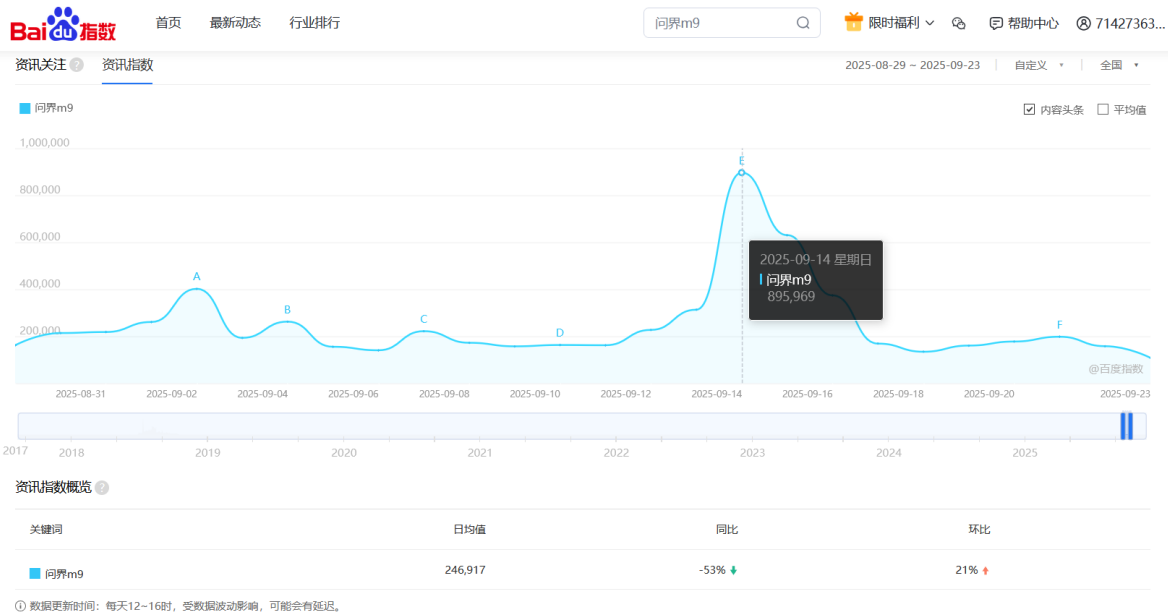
Bai du 指数 首页 最新动态 行业排行 问界m9 限时福利 帮助中心 71427363...

资讯关注 资讯指数

2025-08-29 ~ 2025-09-23 自定义 全国

问界m9

内容头条 平均值

1,000,000
800,000
600,000
400,000
200,000

E
A
B
C
D
F

2025-09-14 星期日
问界m9
895,969

@百度指数

2025-08-31 2025-09-02 2025-09-04 2025-09-06 2025-09-08 2025-09-10 2025-09-12 2025-09-14 2025-09-16 2025-09-18 2025-09-20 2025-09-23

2017 2018 2019 2020 2021 2022 2023 2024 2025

资讯指数概览

| 关键词 | 日均值 | 同比 | 环比 |
|---|---|---|---|
| 问界m9 | 246,917 | -53% | 21% |

数据更新时间：每天12~16时，受数据波动影响，可能会有延迟。